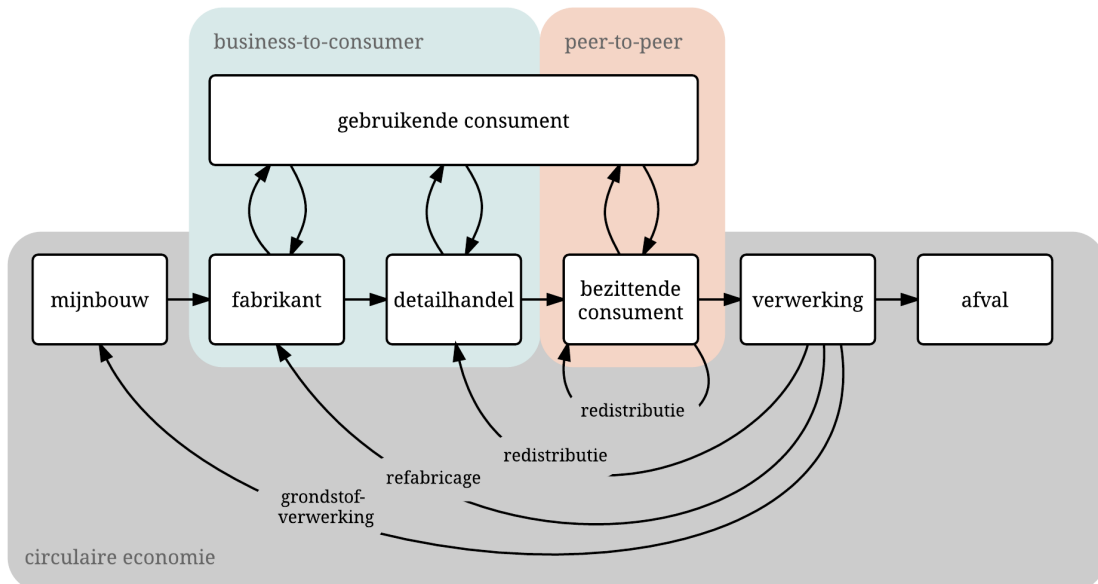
business-to-consumer

peer-to-peer

gebruikende consument

mijnbouw

fabrikant

detailhandel

bezittende consument

verwerking

afval

redistributie

redistributie

refabricage

grondstof-verwerking

circulaire economie